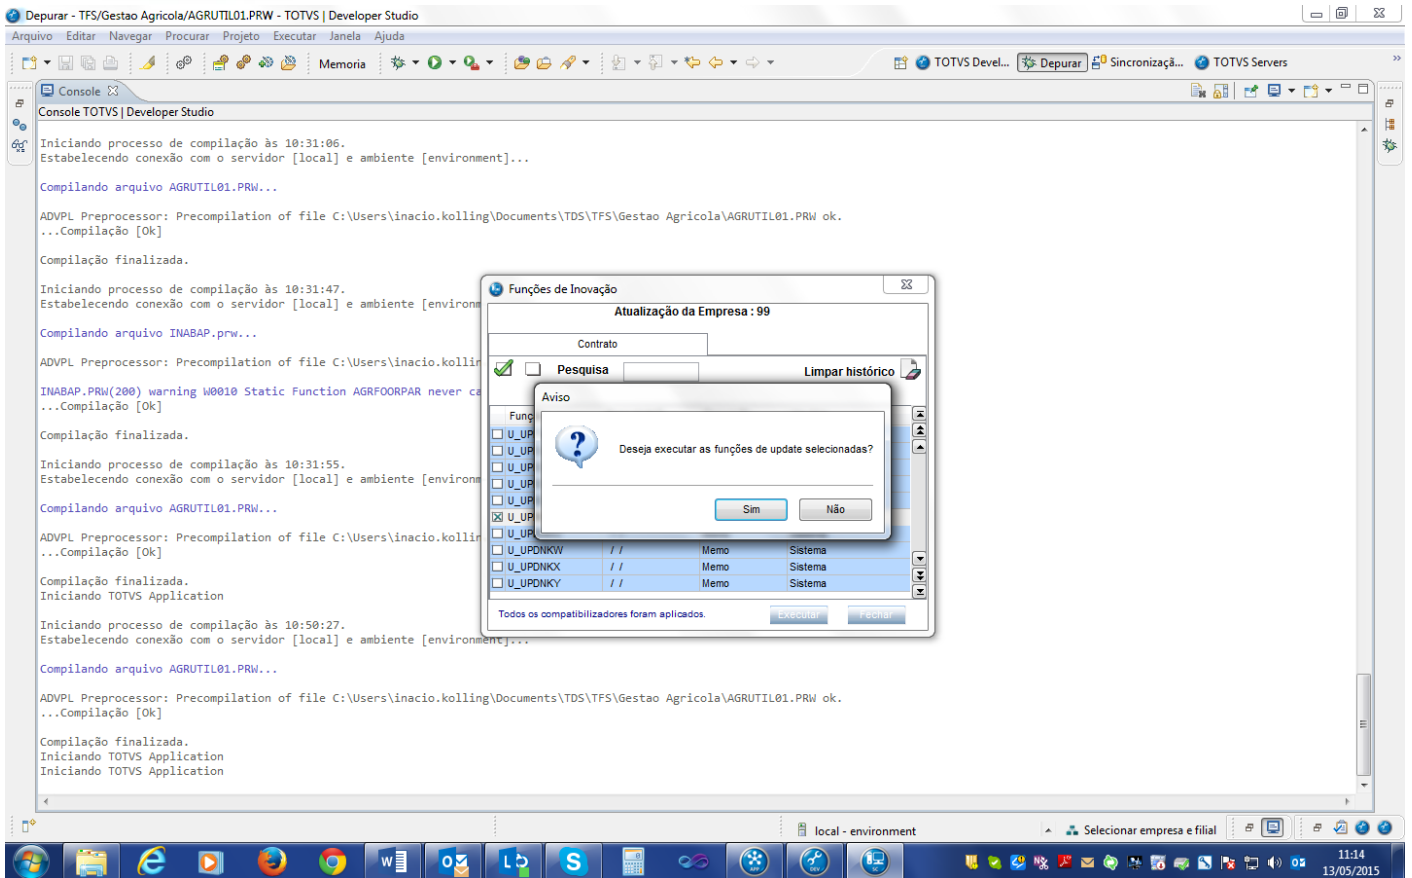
Depurar - TFS/Gestao Agricola/AGRUTIL01.PRW - TOTVS | Developer Studio

Arquivo Editar Navegar Procurar Projeto Executar Janela Ajuda

Memoria

TOTVS Devel... Depurar Sincronizaçã... TOTVS Servers

Console

Console TOTVS | Developer Studio

Iniciando processo de compilação às 10:31:06.
Estabelecendo conexão com o servidor [local] e ambiente [environment]...

Compilando arquivo AGRUTIL01.PRW...

ADVPL Preprocessor: Precompilation of file C:\Users\inacio.kolling\Documents\TDS\TFS\Gestao Agricola\AGRUTIL01.PRW ok.
...Compilação [Ok]

Compilação finalizada.

Iniciando processo de compilação às 10:31:47.
Estabelecendo conexão com o servidor [local] e ambiente [environm

Compilando arquivo INABAP.prw...

ADVPL Preprocessor: Precompilation of file C:\Users\inacio.kollin

INABAP.PRW(200) warning W0010 Static Function AGRFOORPAR never ca
...Compilação [Ok]

Compilação finalizada.

Iniciando processo de compilação às 10:31:55.
Estabelecendo conexão com o servidor [local] e ambiente [environm

Compilando arquivo AGRUTIL01.PRW...

ADVPL Preprocessor: Precompilation of file C:\Users\inacio.kollin
...Compilação [Ok]

Compilação finalizada.
Iniciando TOTVS Application

Iniciando processo de compilação às 10:50:27.
Estabelecendo conexão com o servidor [local] e ambiente [environment]...

Compilando arquivo AGRUTIL01.PRW...

ADVPL Preprocessor: Precompilation of file C:\Users\inacio.kolling\Documents\TDS\TFS\Gestao Agricola\AGRUTIL01.PRW ok.
...Compilação [Ok]

Compilação finalizada.
Iniciando TOTVS Application
Iniciando TOTVS Application

Funções de Inovação

Atualização da Empresa : 99

Contrato

Pesquisa

Limpar histórico

Func

U_UP
U_UP
U_UP
U_UP
U_UP
U_UP
U_UP

| U_UPDNKW | / / | Memo | Sistema |
|---|---|---|---|
| U_UPDNKX | / / | Memo | Sistema |
| U_UPDNKY | / / | Memo | Sistema |

Todos os compatibilizadores foram aplicados.

Executar Fechar

Aviso

Deseja executar as funções de update selecionadas?

Sim Não

local - environment

Selecionar empresa e filial

11:14
13/05/2015